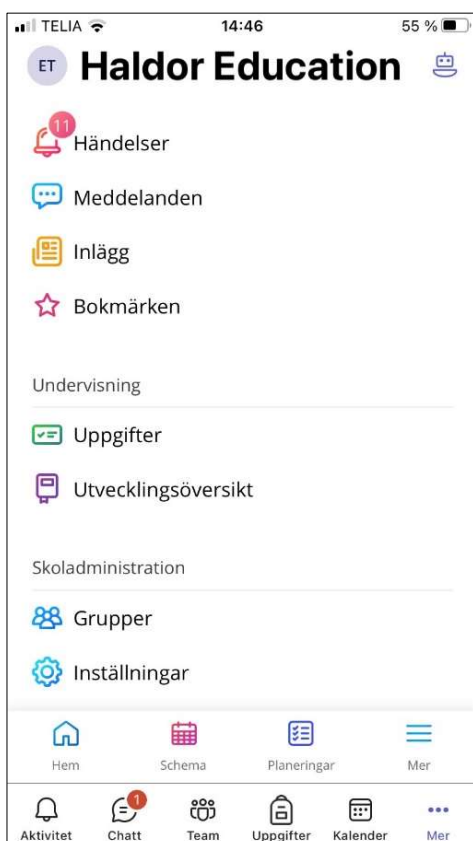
TELIA 14:46 55 %

ET Haldor Education

11 Händelser

Meddelanden

Inlägg

Bokmärken

Undervisning

Uppgifter

Utvecklingsöversikt

Skoladministration

Grupper

Inställningar

Hem Schema Planeringar Mer

Aktivitet 1 Chatt Team Uppgifter Kalender Mer